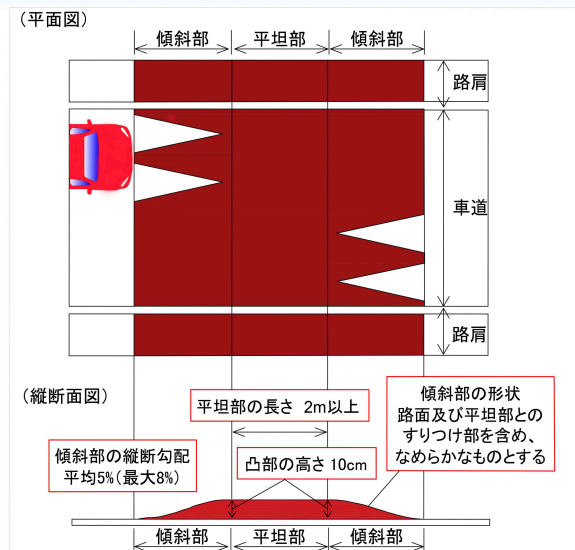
（平面図）

傾斜部　平坦部　傾斜部

路肩

車道

路肩

（縦断面図）

平坦部の長さ 2m以上

傾斜部の形状
路面及び平坦部との
すりつけ部を含め、
なめらかなものとする

傾斜部の縦断勾配
平均5%（最大8%）

凸部の高さ 10cm

傾斜部　平坦部　傾斜部